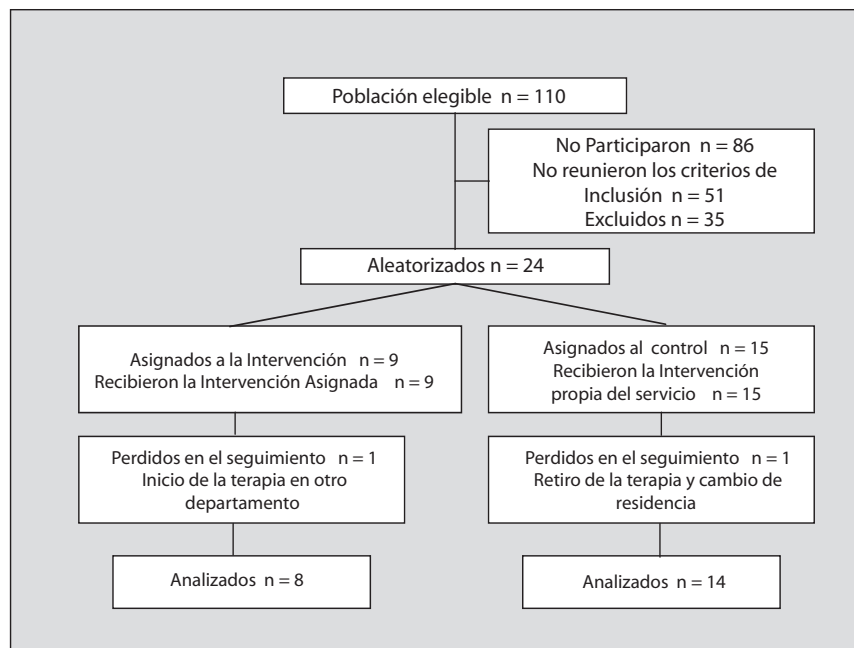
Población elegible n = 110

No Participaron n = 86
No reunieron los criterios de Inclusión n = 51
Excluidos n = 35

Aleatorizados n = 24

Asignados a la Intervención n = 9
Recibieron la Intervención Asignada n = 9

Asignados al control n = 15
Recibieron la Intervención propia del servicio n = 15

Perdidos en el seguimiento n = 1
Inicio de la terapia en otro departamento

Perdidos en el seguimiento n = 1
Retiro de la terapia y cambio de residencia

Analizados n = 8

Analizados n = 14